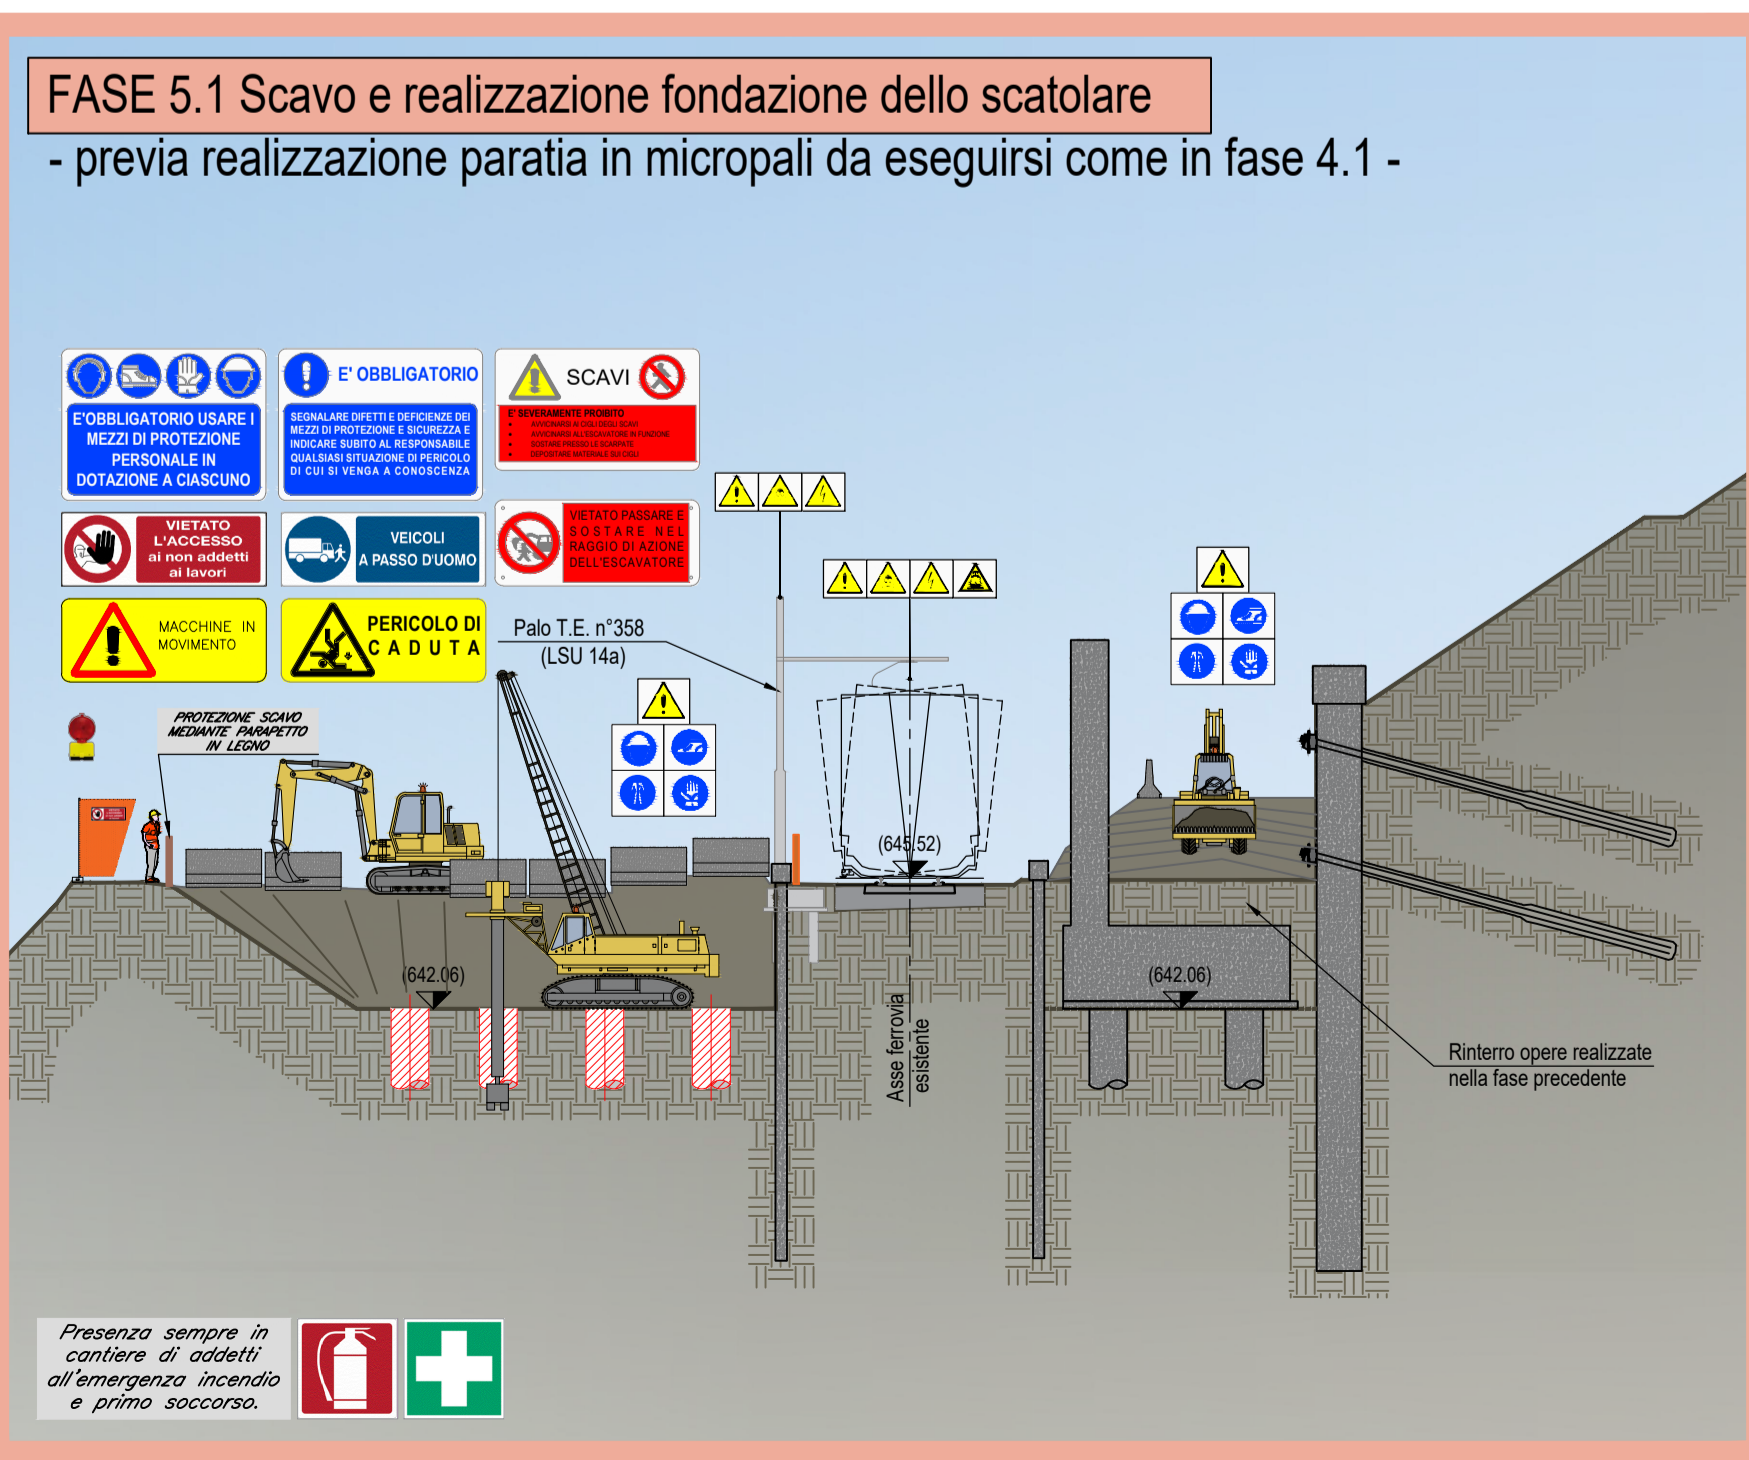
FASE 5.1 Scavo e realizzazione fondazione dello scatolare

- previa realizzazione paratia in micropali da eseguirsi come in fase 4.1 -

E'OBBLIGATORIO USARE I MEZZI DI PROTEZIONE PERSONALE IN DOTAZIONE A CIASCUNO

E' OBBLIGATORIO

SEGNALARE DIFETTI E DEFICIENZE DEI MEZZI DI PROTEZIONE E SICUREZZA E INDICARE SUBITO AL RESPONSABILE QUALSIASI SITUAZIONE DI PERICOLO DI CUI SI VENGA A CONOSCENZA

SCAVI

E' SEVERAMENTE PROIBITO
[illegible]
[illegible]
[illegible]
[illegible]

VIETATO L'ACCESSO ai non addetti ai lavori

VEICOLI A PASSO D'UOMO

VIETATO PASSARE E SOSTARE NEL RAGGIO DI AZIONE DELL'ESCAVATORE

MACCHINE IN MOVIMENTO

PERICOLO DI CADUTA

Palo T.E. n°358
(LSU 14a)

PROTEZIONE SCAVO MEDIANTE PARAPETTO IN LEGNO

(645.52)

(642.06)

(642.06)

Asse ferrovia esistente

Rinterro opere realizzate nella fase precedente

Presenza sempre in cantiere di addetti all'emergenza incendio e primo soccorso.